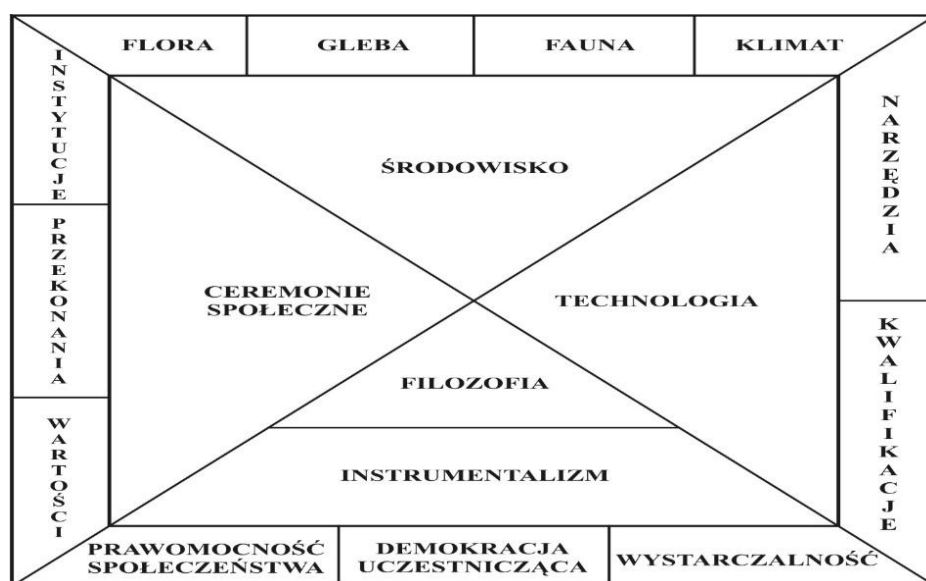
FLORA | GLEBA | FAUNA | KLIMAT

INSTYTUCJE

PRZEKONANIA

WARTOŚCI

ŚRODOWISKO

CEREMONIE SPOŁECZNE

TECHNOLOGIA

FILOZOFIA

INSTRUMENTALIZM

NARZĘDZIA

KWALIFIKACJE

PRAWOMOCNOŚĆ SPOŁECZEŃSTWA | DEMOKRACJA UCZESTNICZĄCA | WYSTARCZALNOŚĆ